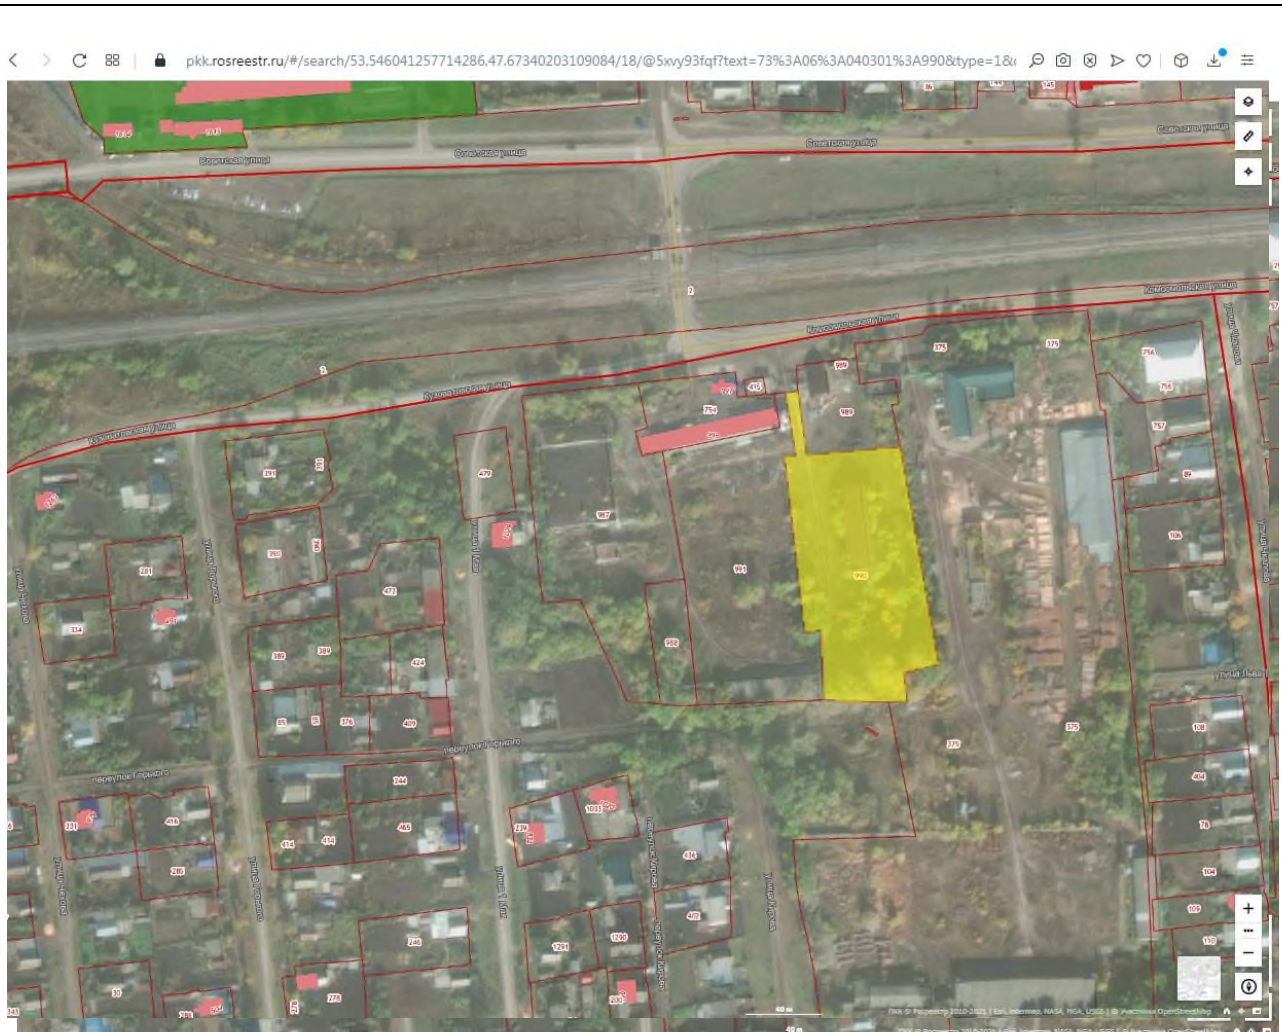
pkk.rosreestr.ru/#/search/53.546041257714286,47.67340203109084/18/@5xvy93fqf?text=73%3A06%3A040301%3A990&type=1&

Советская улица
Советская улица
Советская улица
Советская улица
Комсомольская улица
Комсомольская улица
Комсомольская улица
Комсомольская улица
переулок Горького
переулок Горького
улица Горького
улица Чапаева
улица 1 Мая
улица Карла Маркса
улица Кирова
улица Чапаева

989
989
990
991
987
992
375
375
375
175
479
391
390
472
389
389
424
376
400
244
465
414
414
416
286
246
1291
1290
1033
434
472
278
200
108
404
104
109
110
78
106
89
757
754
754

40 м